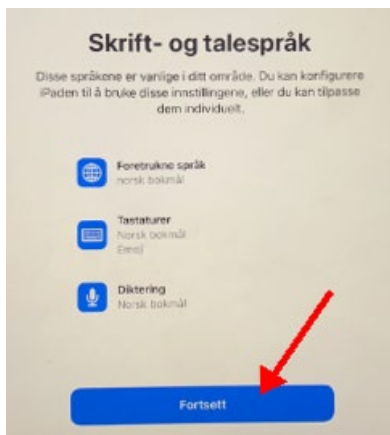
Skrift- og talespråk

Disse språkene er vanlige i ditt område. Du kan konfigurere iPaden til å bruke disse innstillingene, eller du kan tilpasse dem individuelt.

Foretrukne språk
norsk bokmål

Tastaturer
Norsk bokmål
Emoji

Diktering
Norsk bokmål

Fortsett